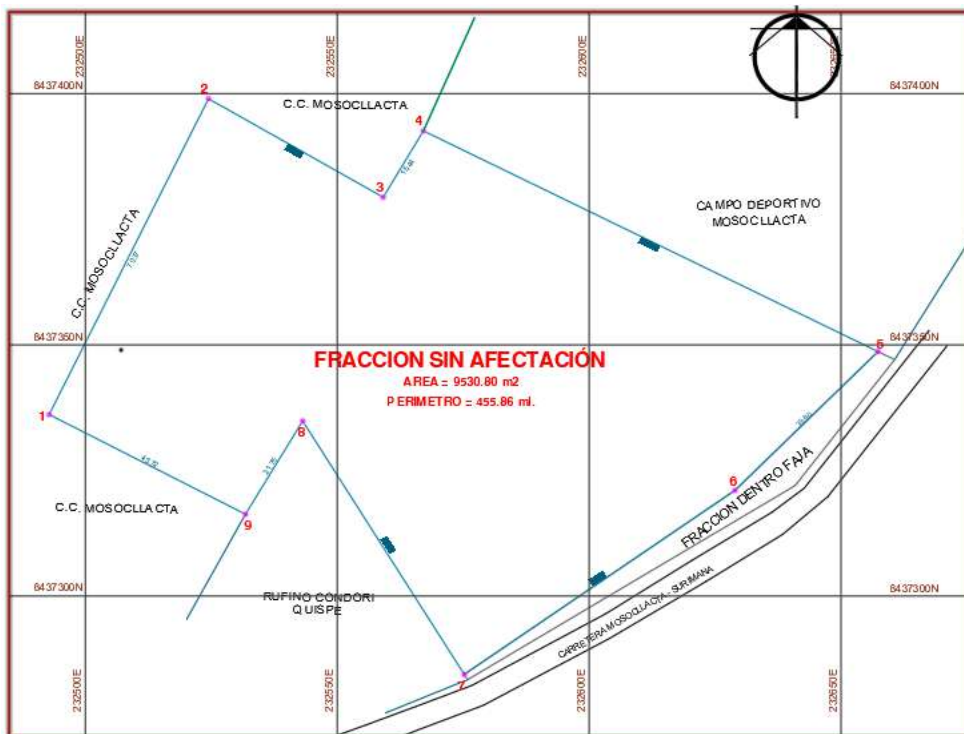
232500E
232550E
232600E
232650E
8437400N
8437400N
C.C. MOSOCLLACTA
2
4
3
CAMPO DEPORTIVO MOSOCLLACTA
C.C. MOSOCLLACTA
8437350N
8437350N
5
FRACCION SIN AFECTACIÓN
AREA = 9530.80 m2
PERIMETRO = 455.86 ml.
1
8
C.C. MOSOCLLACTA
9
6
FRACCION DENTRO FAJA
8437300N
8437300N
RUFINO CONDORI QUISPE
CARRETERA MOSOCLLACTA - SURIMANA
7
232500E
232550E
232600E
232650E